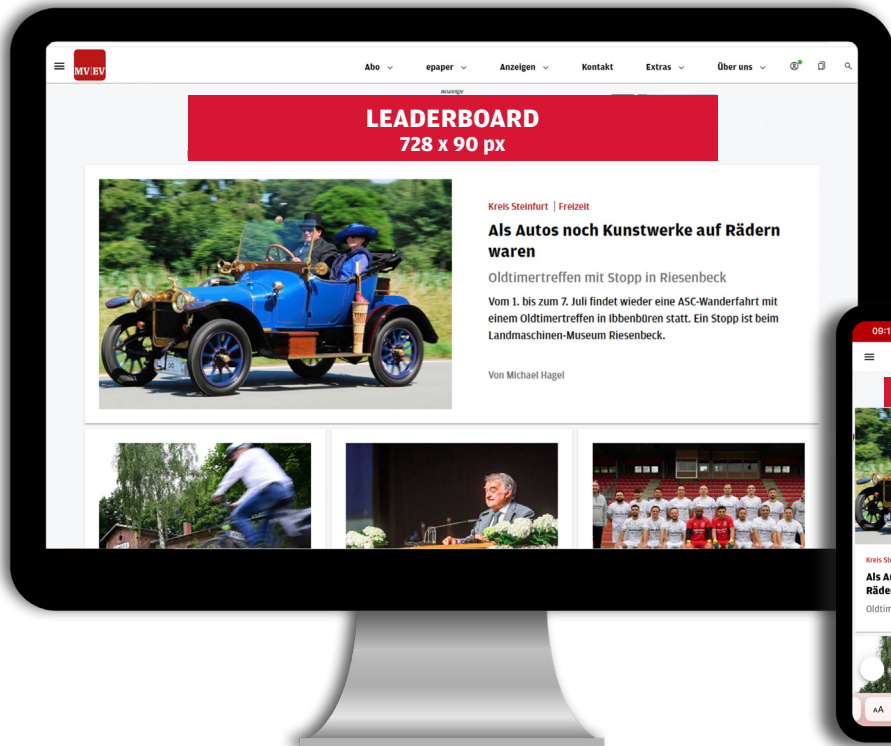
MV|EV

Abo epaper Anzeigen Kontakt Extras Über uns

Anzeige

LEADERBOARD
728 x 90 px

Kreis Steinfurt | Freizeit

Als Autos noch Kunstwerke auf Rädern waren

Oldtimertreffen mit Stopp in Riesenbeck

Vom 1. bis zum 7. Juli findet wieder eine ASC-Wanderfahrt mit einem Oldtimertreffen in Ibbenbüren statt. Ein Stopp ist beim Landmaschinen-Museum Riesenbeck.

Von Michael Hagel

09:1

Kreis St

Als A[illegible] Räde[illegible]

Oldtim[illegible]

AA